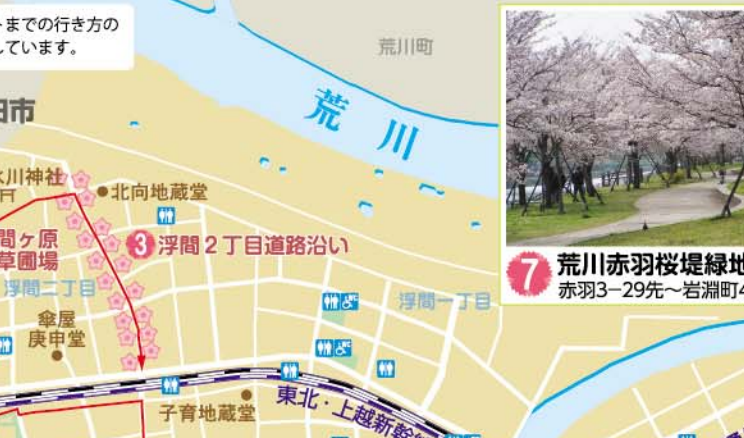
までの行き方の
しています。

荒川町

荒
川

田市

氷川神社

北向地蔵堂

間ヶ原
草園場

3 浮間2丁目道路沿い

浮間二丁目

浮間一丁目

傘屋
庚申堂

子育地蔵堂

東北・上越新幹

7 荒川赤羽桜堤緑地
赤羽3−29先〜岩淵町4